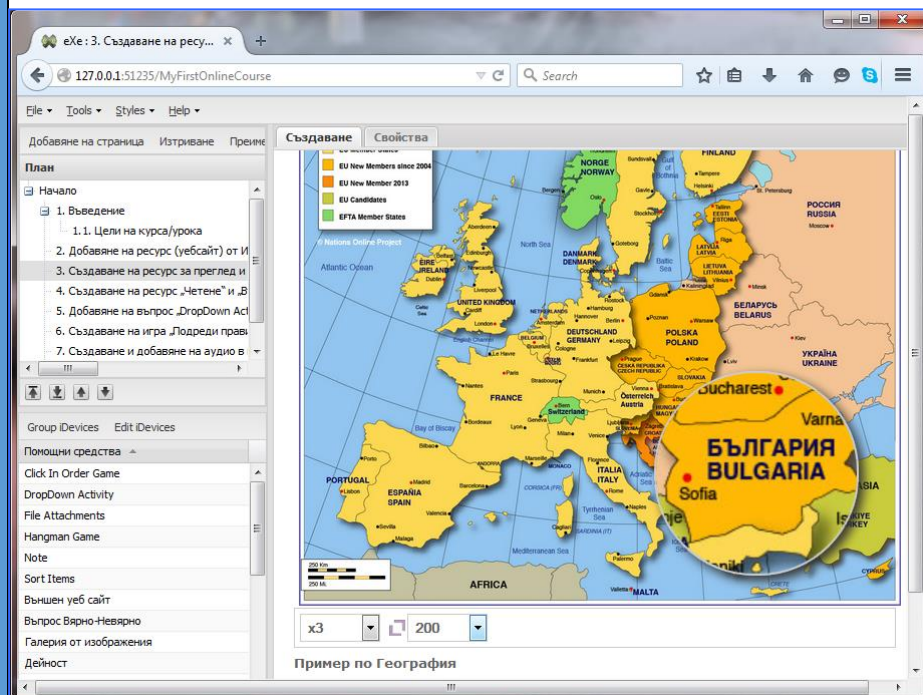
eXe : 3. Създаване на ресу... ×

127.0.0.1:51235/MyFirstOnlineCourse

Search

File ▾ Tools ▾ Styles ▾ Help ▾

Добавяне на страница Изтриване Преиме

План

Начало
1. Въведение
1.1. Цели на курса/урока
2. Добавяне на ресурс (уебсайт) от И
3. Създаване на ресурс за преглед и
4. Създаване на ресурс „Четене" и „В
5. Добавяне на въпрос „DropDown Act
6. Създаване на игра „Подреди прави
7. Създаване и добавяне на аудио в

Group iDevices Edit iDevices

Помощни средства

Click In Order Game
DropDown Activity
File Attachments
Hangman Game
Note
Sort Items
Външен уеб сайт
Въпрос Вярно-Невярно
Галерия от изображения
Дейност

Създаване Свойства

EU New Members since 2004
EU New Member 2013
EU Candidates
EFTA Member States

© Nations Online Project

NORGE NORWAY
FINLAND
РОССИЯ RUSSIA
Atlantic Ocean
EIRE IRELAND
UNITED KINGDOM
North Sea
DANMARK DENMARK
Baltic Sea
LATVIA LATVIJA
LIETUVA LITHUANIA
БЕЛАРУСЬ BELARUS
DEUTSCHLAND GERMANY
POLSKA POLAND
УКРАЇНА UKRAINE
FRANCE
Switzerland
Österreich Austria
ČESKÁ REPUBLIKA CZECH REPUBLIC
Bay of Biscay
PORTUGAL
ESPAÑA SPAIN
ITALIA ITALY
Tyrrhenian Sea
Mediterranean Sea
AFRICA
MALTA
Bucharest
Varna
БЪЛГАРИЯ BULGARIA
Sofia

250 Km
250 Mi

x3
200

Пример по География